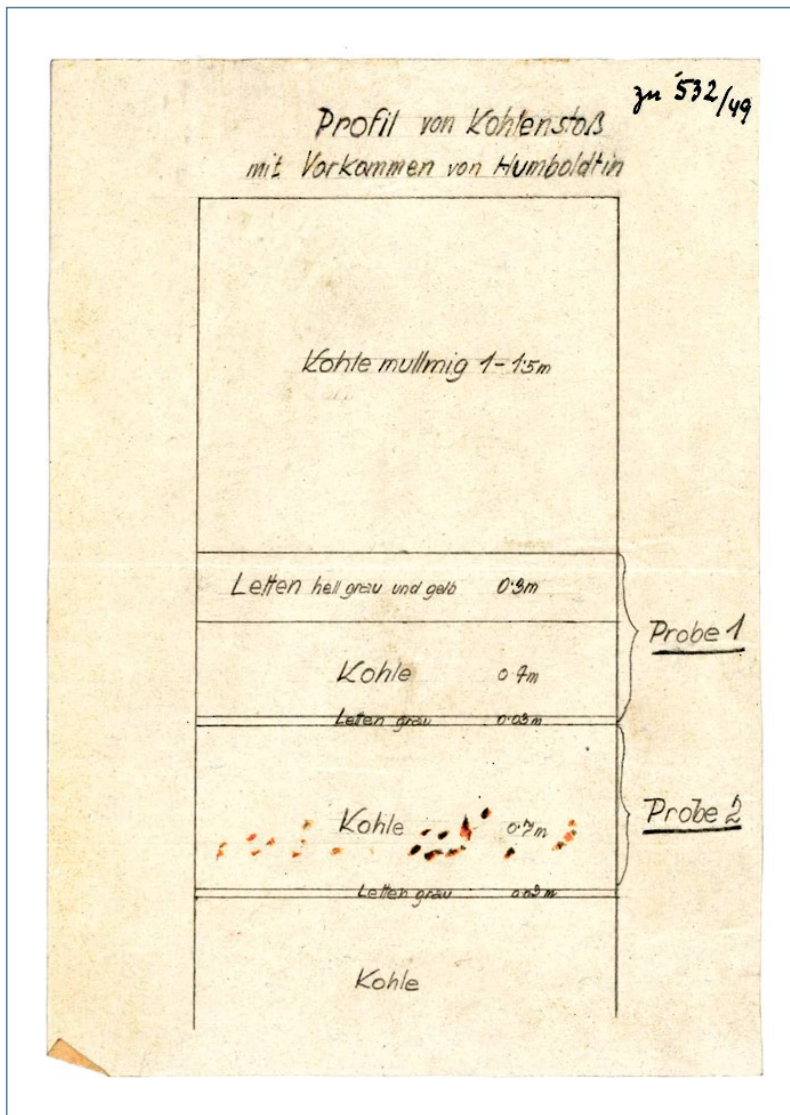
zu 532/49

Profil von Kohlenstoß
mit Vorkommen von Humboldtin

Kohle mullmig 1-1.5m

Letten hell grau und gelb 0.3m

Kohle 0.4m

Letten grau 0.03m

Probe 1

Kohle 0.7m

Probe 2

Letten grau 0.03m

Kohle